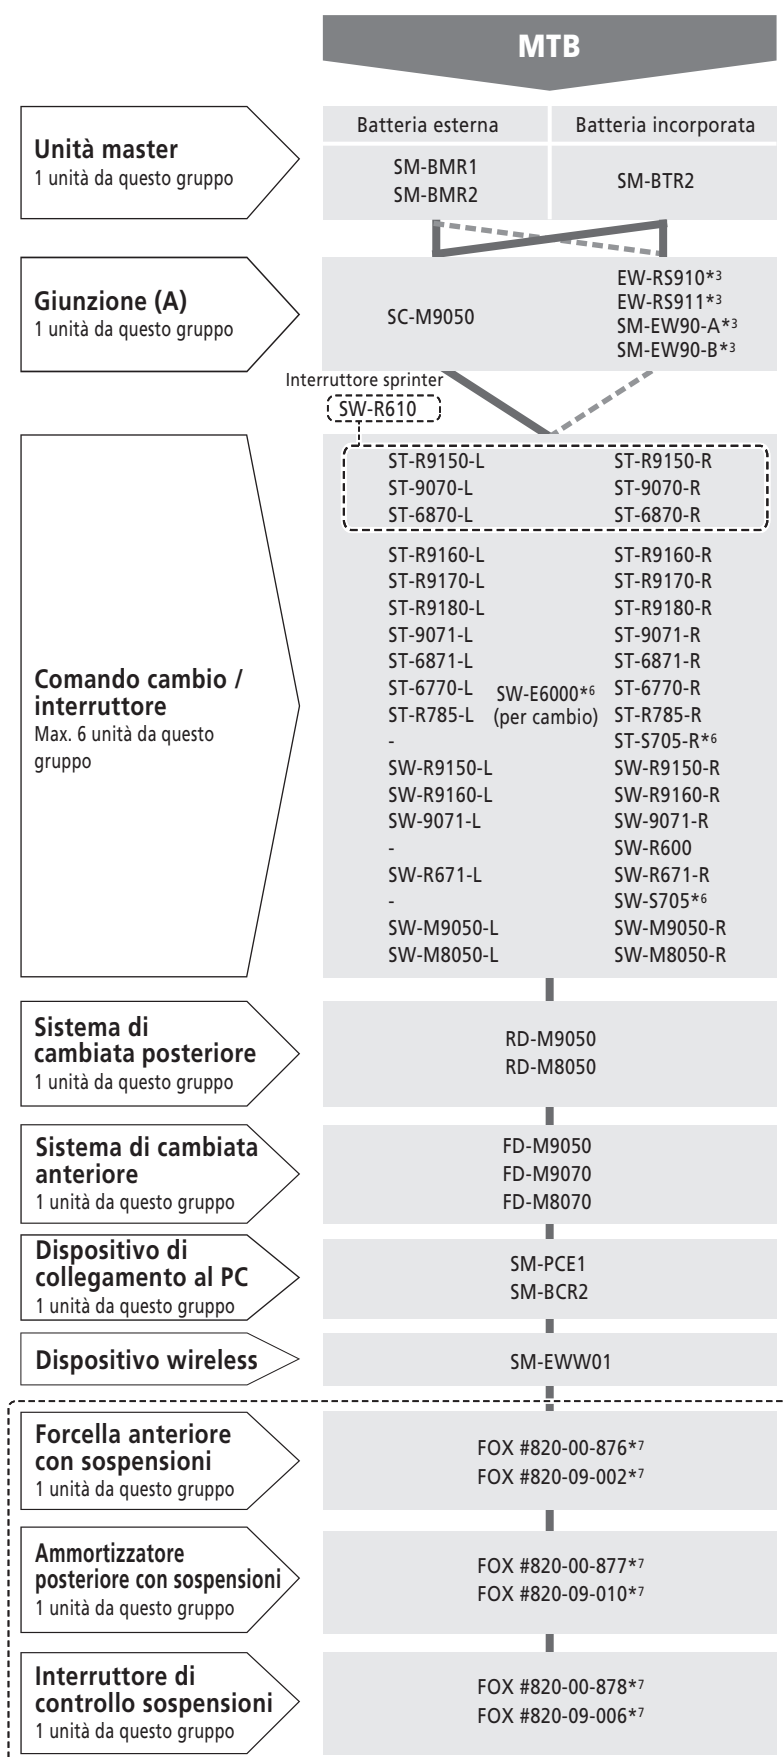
MTB

Unità master
1 unità da questo gruppo

Batteria esterna
SM-BMR1
SM-BMR2

Batteria incorporata
SM-BTR2

Giunzione (A)
1 unità da questo gruppo

SC-M9050

EW-RS910*3
EW-RS911*3
SM-EW90-A*3
SM-EW90-B*3

Interruttore sprinter
SW-R610

Comando cambio / interruttore
Max. 6 unità da questo gruppo

ST-R9150-L
ST-9070-L
ST-6870-L

ST-R9150-R
ST-9070-R
ST-6870-R

ST-R9160-L
ST-R9170-L
ST-R9180-L
ST-9071-L
ST-6871-L
ST-6770-L
ST-R785-L
-
SW-R9150-L
SW-R9160-L
SW-9071-L
-
SW-R671-L
-
SW-M9050-L
SW-M8050-L

SW-E6000*6
(per cambio)

ST-R9160-R
ST-R9170-R
ST-R9180-R
ST-9071-R
ST-6871-R
ST-6770-R
ST-R785-R
ST-S705-R*6
SW-R9150-R
SW-R9160-R
SW-9071-R
SW-R600
SW-R671-R
SW-S705*6
SW-M9050-R
SW-M8050-R

Sistema di cambiata posteriore
1 unità da questo gruppo

RD-M9050
RD-M8050

Sistema di cambiata anteriore
1 unità da questo gruppo

FD-M9050
FD-M9070
FD-M8070

Dispositivo di collegamento al PC
1 unità da questo gruppo

SM-PCE1
SM-BCR2

Dispositivo wireless

SM-EWW01

Forcella anteriore con sospensioni
1 unità da questo gruppo

FOX #820-00-876*7
FOX #820-09-002*7

Ammortizzatore posteriore con sospensioni
1 unità da questo gruppo

FOX #820-00-877*7
FOX #820-09-010*7

Interruttore di controllo sospensioni
1 unità da questo gruppo

FOX #820-00-878*7
FOX #820-09-006*7